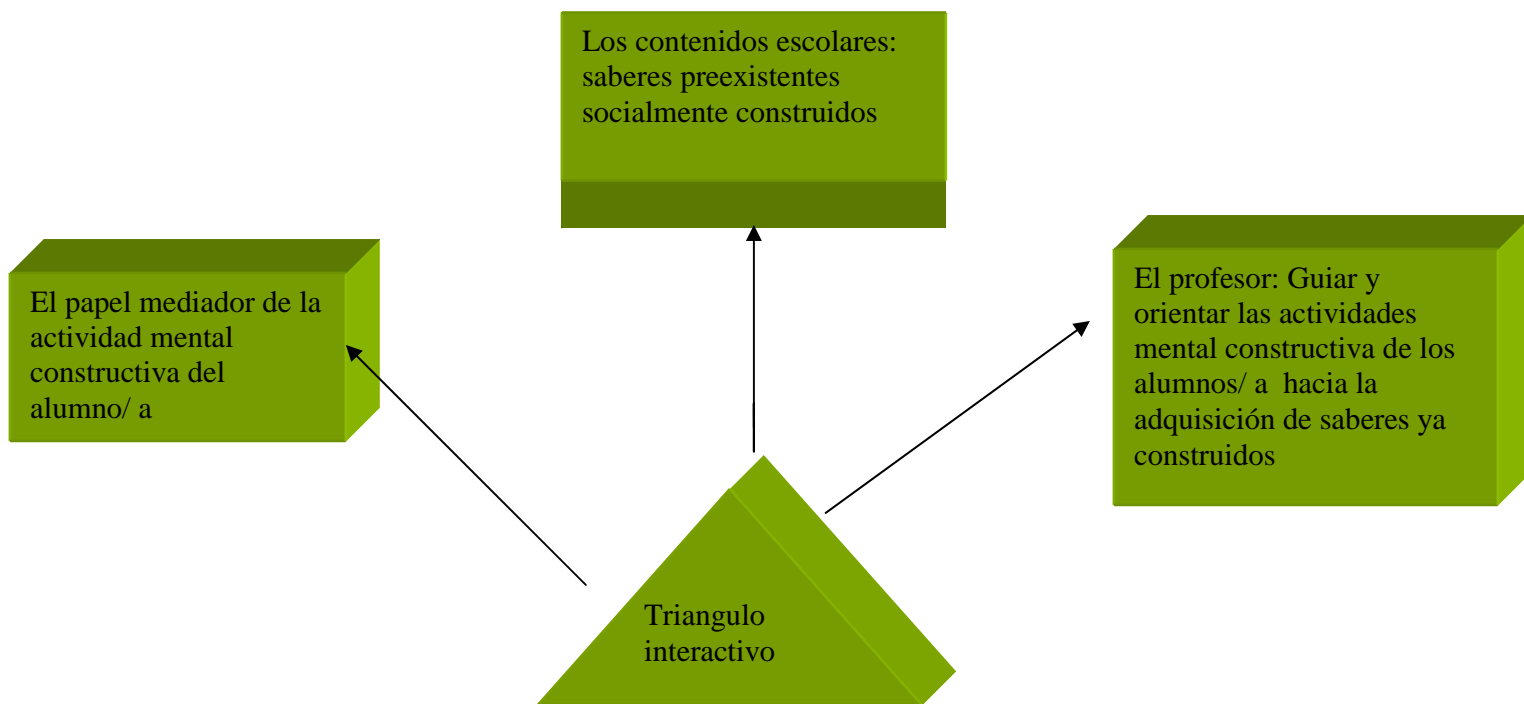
Los contenidos escolares: saberes preexistentes socialmente construidos

El papel mediador de la actividad mental constructiva del alumno/ a

El profesor: Guiar y orientar las actividades mental constructiva de los alumnos/ a hacia la adquisición de saberes ya construidos

Triangulo interactivo